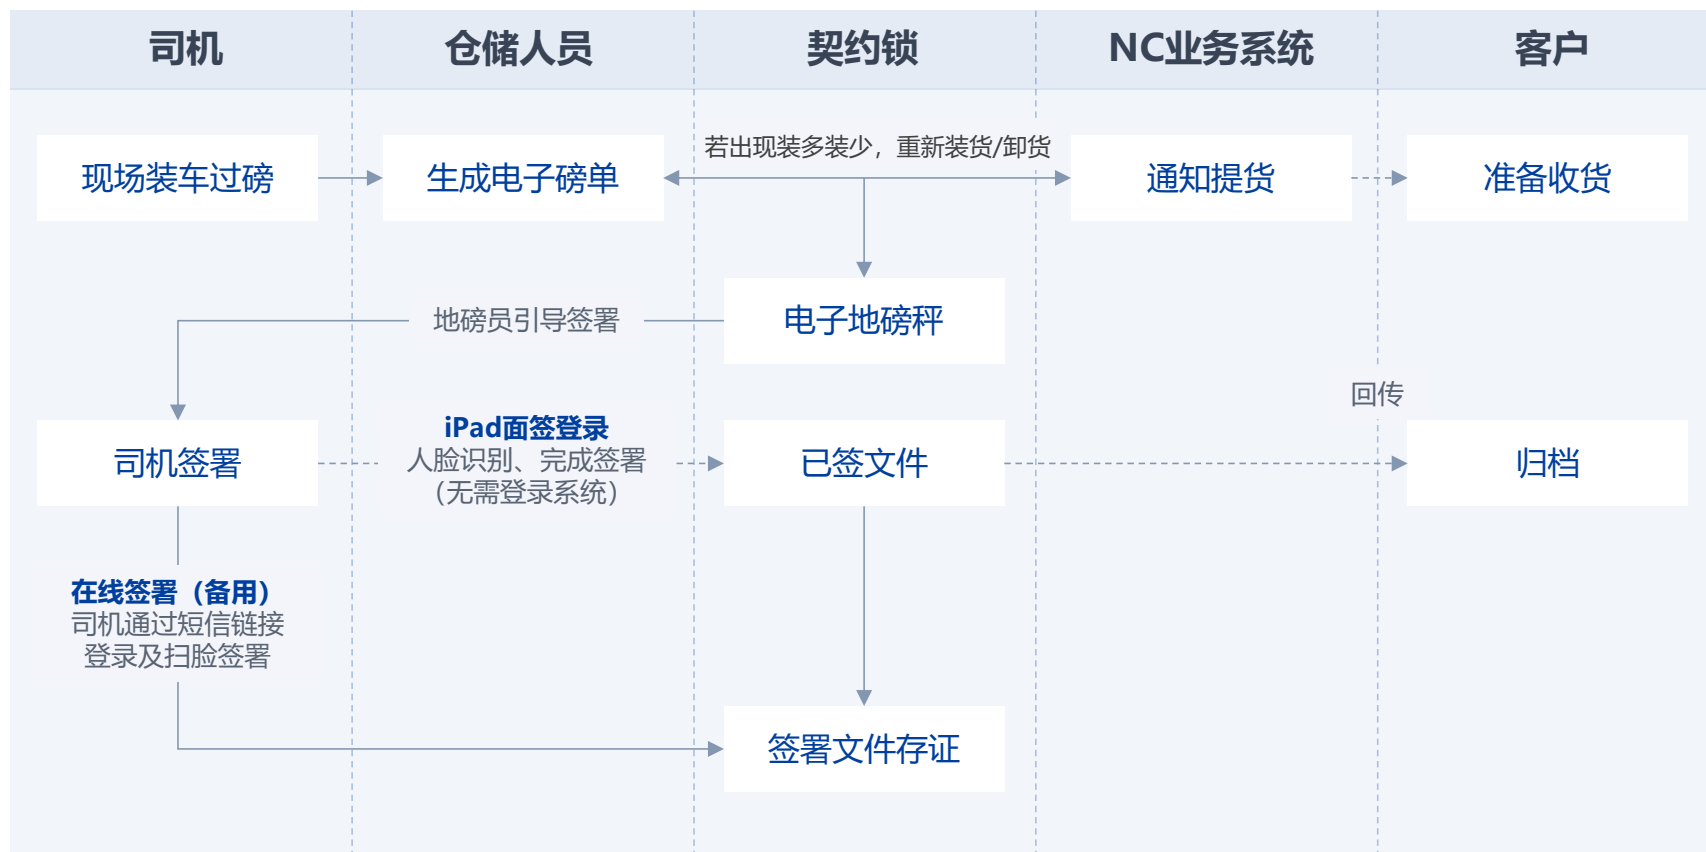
司机

仓储人员

契约锁

NC业务系统

客户

现场装车过磅

生成电子磅单

若出现装多装少，重新装货/卸货

通知提货

准备收货

地磅员引导签署

电子地磅秤

回传

司机签署

iPad面签登录
人脸识别、完成签署
（无需登录系统）

已签文件

归档

在线签署（备用）
司机通过短信链接
登录及扫脸签署

签署文件存证